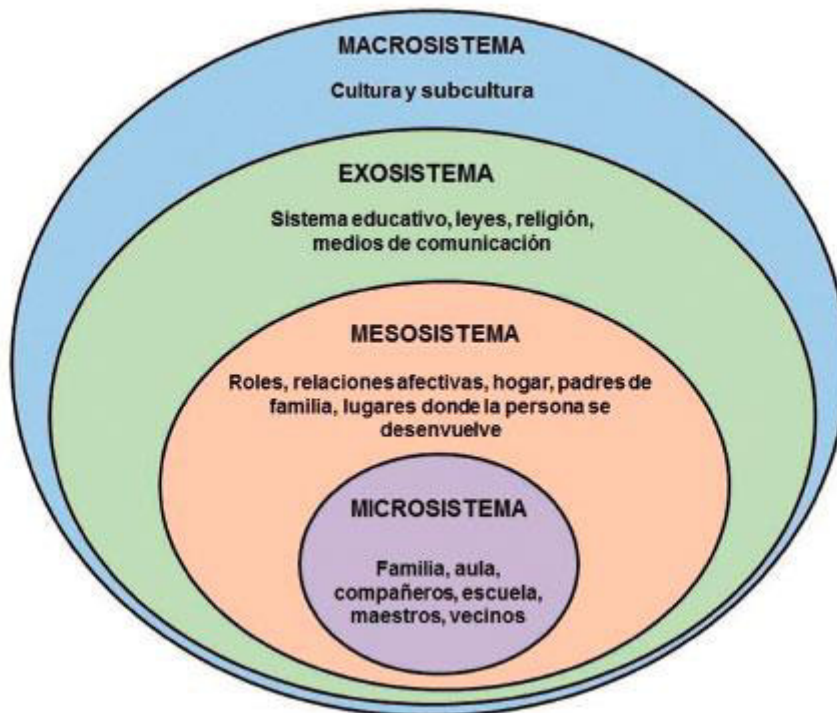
MACROSISTEMA

Cultura y subcultura

EXOSISTEMA

Sistema educativo, leyes, religión, medios de comunicación

MESOSISTEMA

Roles, relaciones afectivas, hogar, padres de familia, lugares donde la persona se desenvuelve

MICROSISTEMA

Familia, aula, compañeros, escuela, maestros, vecinos